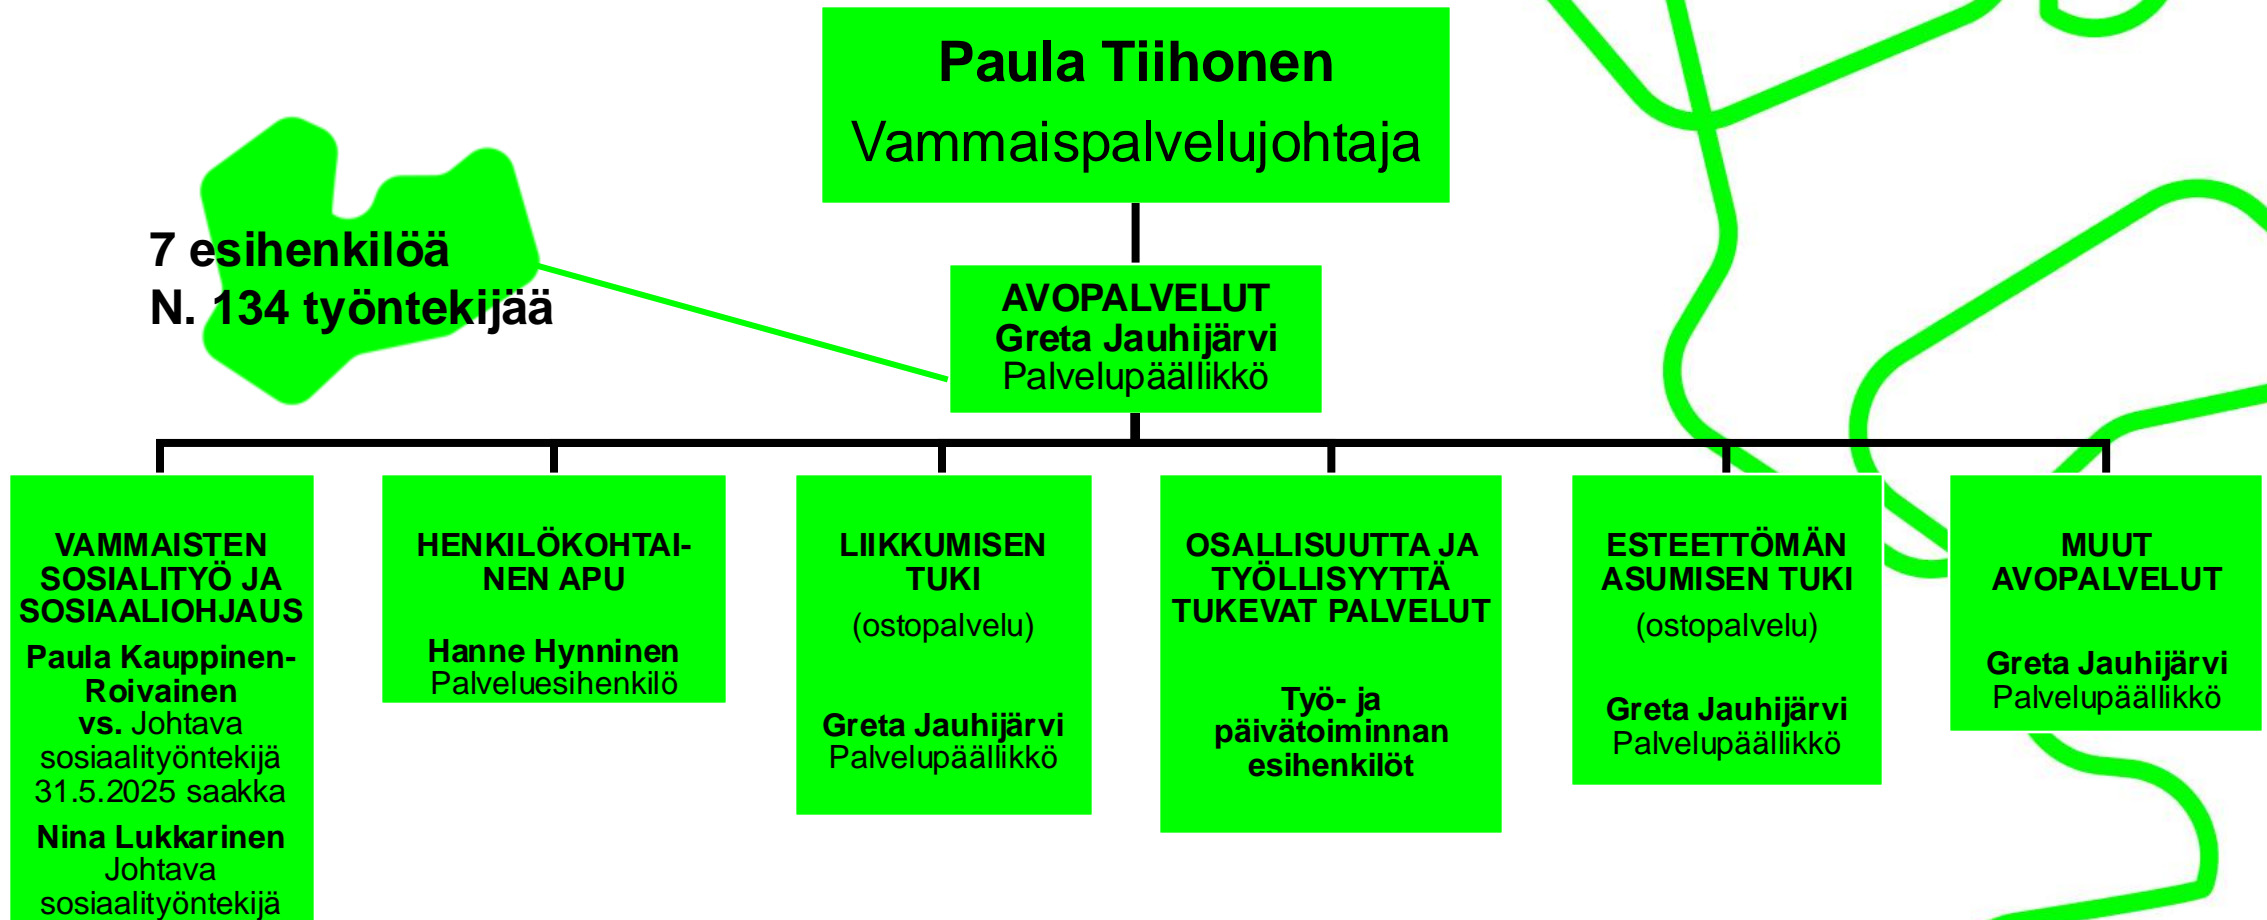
Paula Tiihonen
Vammaispalvelujohtaja

7 esihenkilöä
N. 134 työntekijää

AVOPALVELUT
Greta Jauhijärvi
Palvelupäällikkö

VAMMAISTEN SOSIALITYÖ JA SOSIAALIOHJAUS
Paula Kauppinen-Roivainen
vs. Johtava sosiaalityöntekijä 31.5.2025 saakka
Nina Lukkarinen
Johtava sosiaalityöntekijä

HENKILÖKOHTAINEN APU
Hanne Hynninen
Palveluesihenkilö

LIIKKUMISEN TUKI
(ostopalvelu)
Greta Jauhijärvi
Palvelupäällikkö

OSALLISUUTTA JA TYÖLLISYYTTÄ TUKEVAT PALVELUT
Työ- ja päivätoiminnan esihenkilöt

ESTEETTÖMÄN ASUMISEN TUKI
(ostopalvelu)
Greta Jauhijärvi
Palvelupäällikkö

MUUT AVOPALVELUT
Greta Jauhijärvi
Palvelupäällikkö